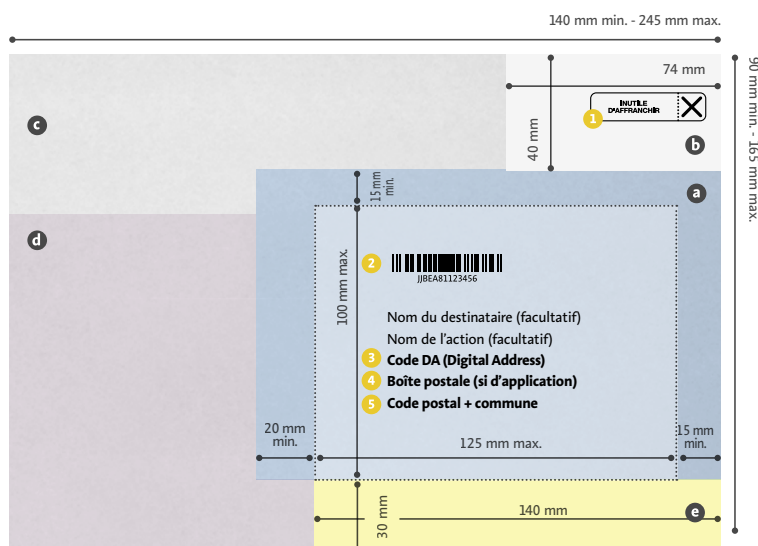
140 mm min. - 245 mm max.

90 mm min. - 165 mm max.

c

74 mm

40 mm

INUTILE D'AFFRANCHIR

1

b

a

15 mm min.

d

100 mm max.

2

JJBEA81123456

Nom du destinataire (facultatif)

Nom de l'action (facultatif)

3 Code DA (Digital Address)

4 Boîte postale (si d'application)

5 Code postal + commune

20 mm min.

125 mm max.

15 mm min.

30 mm

140 mm

e